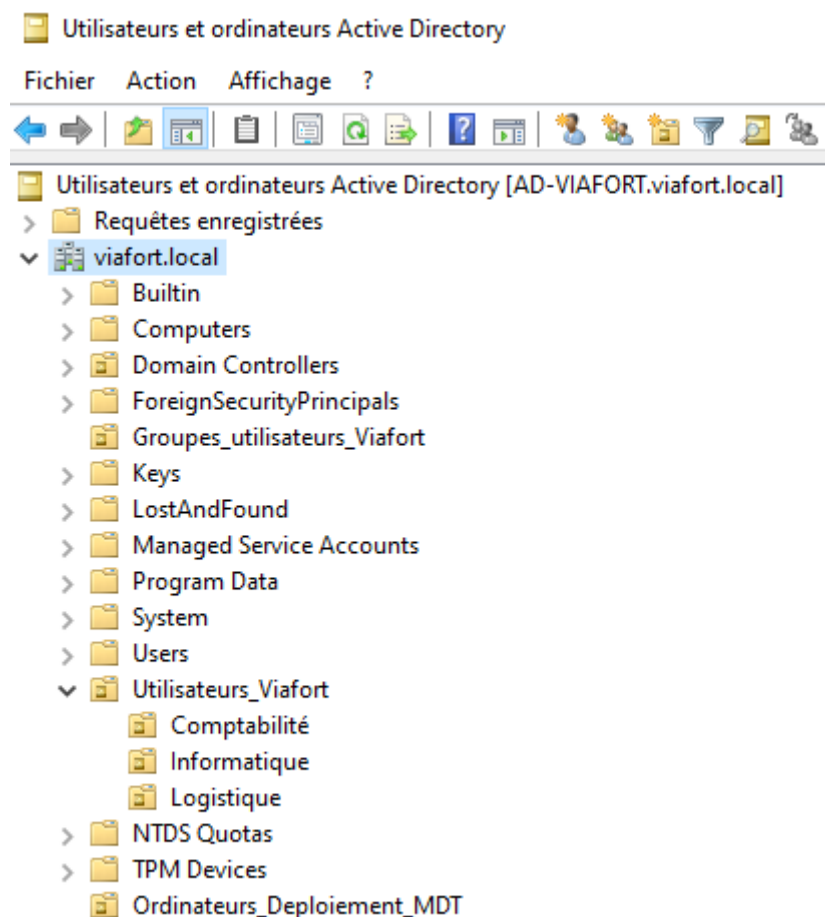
Utilisateurs et ordinateurs Active Directory

Fichier Action Affichage ?

Utilisateurs et ordinateurs Active Directory [AD-VIAFORT.viafort.local]
Requêtes enregistrées
viafort.local
Builtin
Computers
Domain Controllers
ForeignSecurityPrincipals
Groupes_utilisateurs_Viafort
Keys
LostAndFound
Managed Service Accounts
Program Data
System
Users
Utilisateurs_Viafort
Comptabilité
Informatique
Logistique
NTDS Quotas
TPM Devices
Ordinateurs_Deploiement_MDT